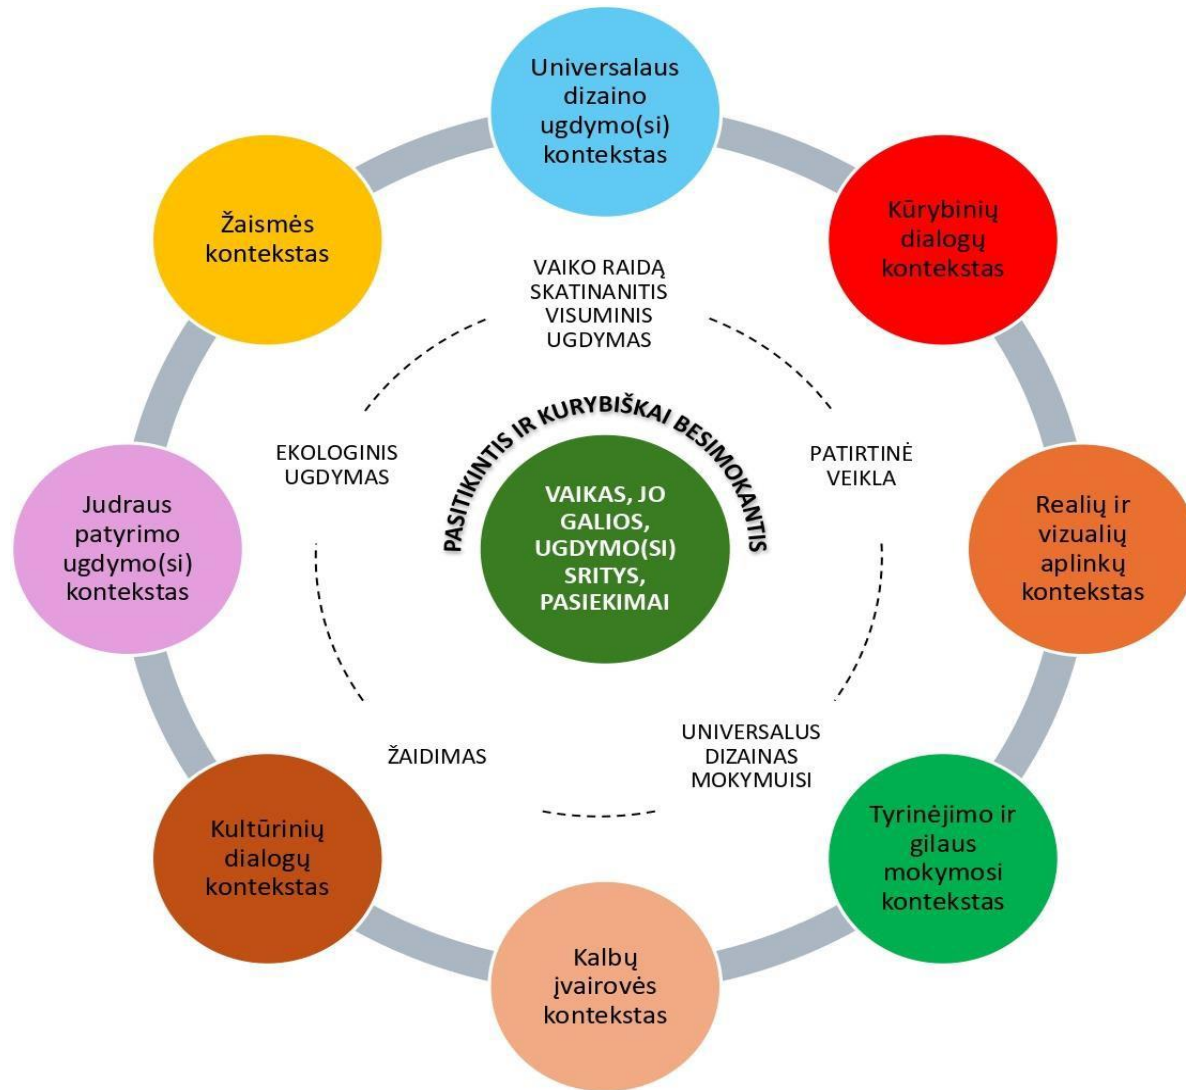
Universalaus dizaino ugdymo(si) kontekstas

Kūrybinių dialogų kontekstas

Realių ir vizualių aplinkų kontekstas

Tyrinėjimo ir gilaus mokymosi kontekstas

Kalbų įvairovės kontekstas

Kultūrinių dialogų kontekstas

Judraus patyrimo ugdymo(si) kontekstas

Žaismės kontekstas

VAIKO RAIDĄ SKATINANITIS VISUMINIS UGDYMAS

PATIRTINĖ VEIKLA

UNIVERSALUS DIZAINAS MOKYMUISI

ŽAIDIMAS

EKOLOGINIS UGDYMAS

PASITIKINTIS IR KURYBIŠKAI BESIMOKANTIS

VAIKAS, JO GALIOS, UGDYMO(SI) SRITYS, PASIEKIMAI